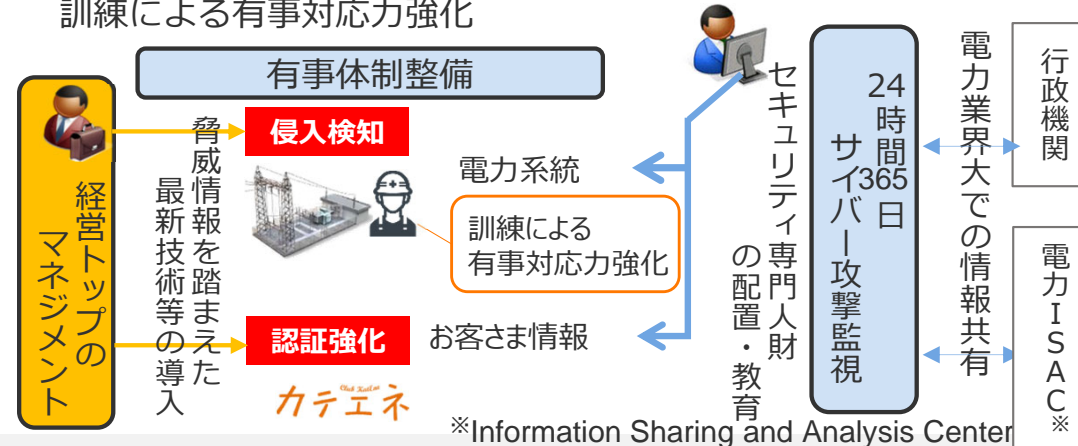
訓練による有事対応力強化

有事体制整備

経営トップのマネジメント

脅威情報を踏まえた最新技術等の導入

侵入検知

認証強化

カテエネ

電力系統

訓練による
有事対応力強化

お客さま情報

セキュリティ専門人財の配置・教育

24時間365日
サイバー攻撃監視

電力業界大での情報共有

行政機関

電力ISAC※

※Information Sharing and Analysis Center